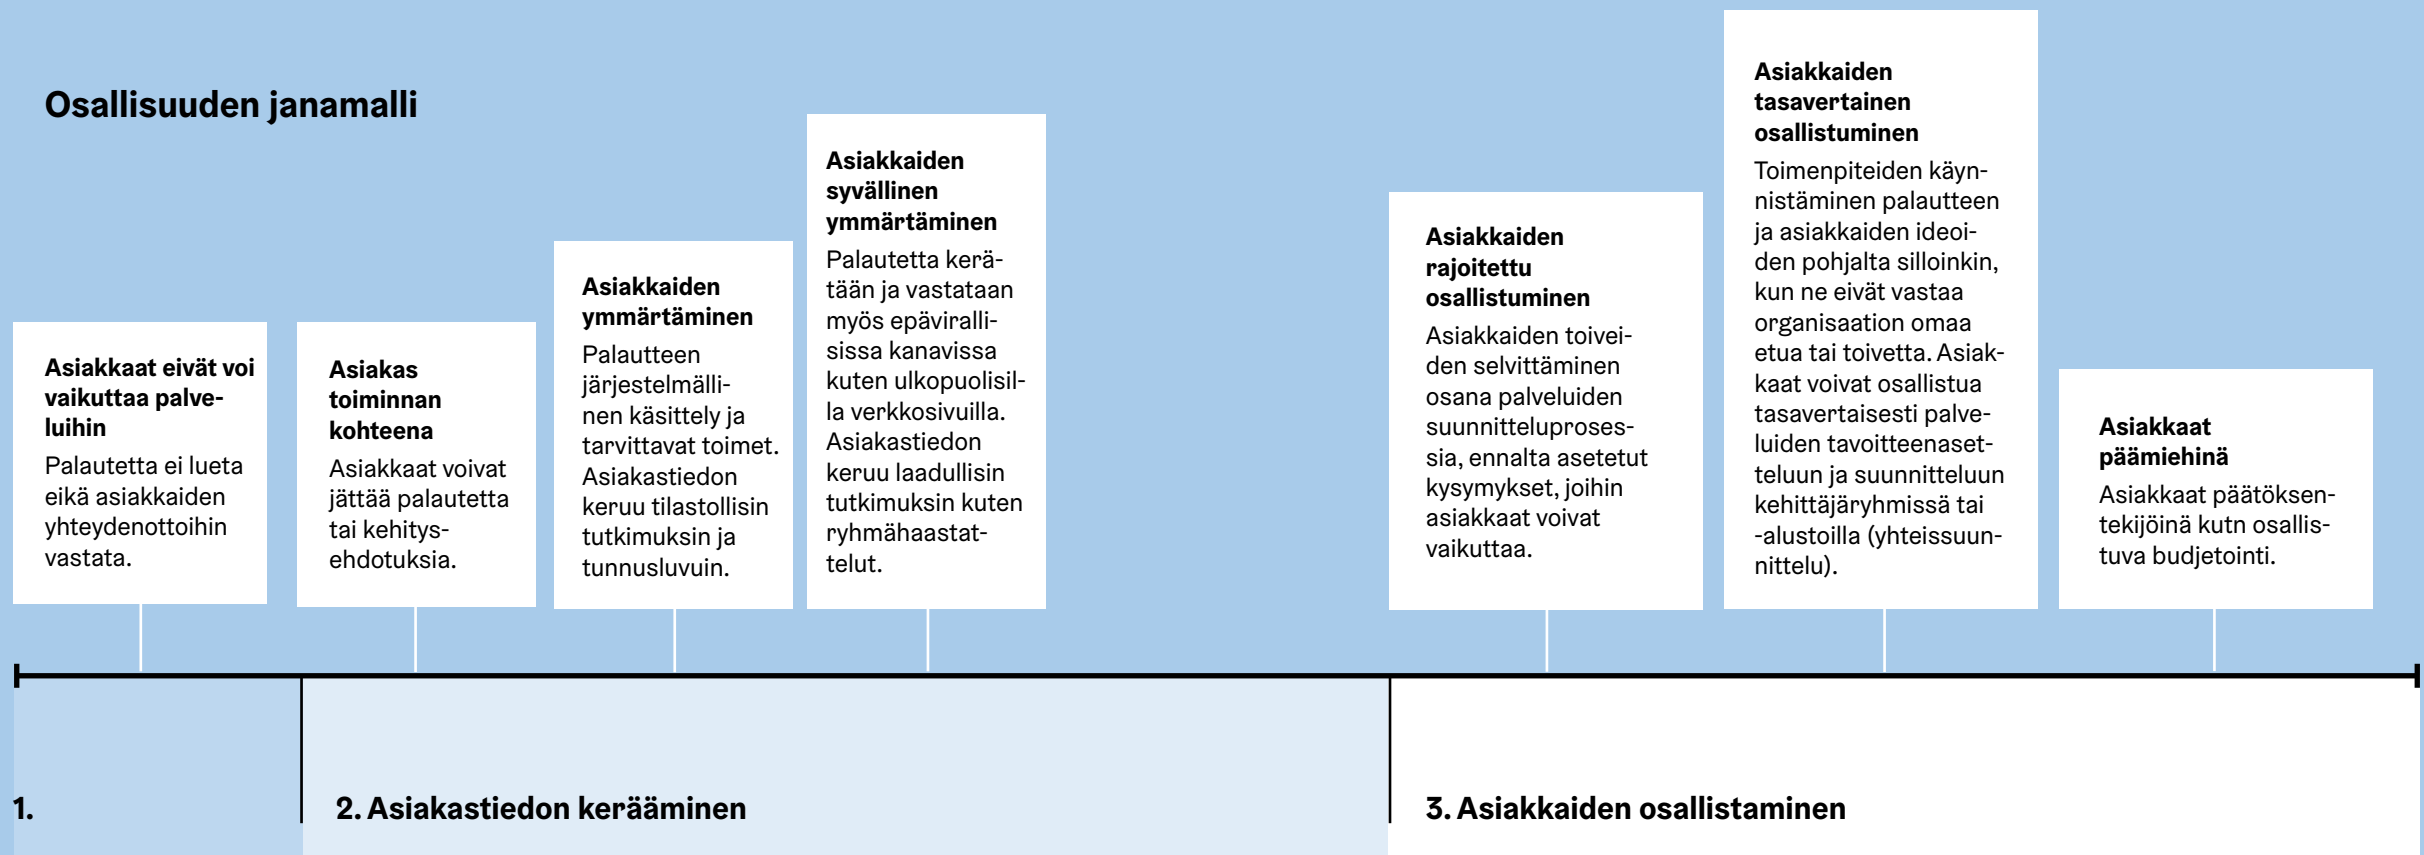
Osallisuuden janamalli

**Asiakkaat eivät voi vaikuttaa palveluihin**
Palautetta ei lueta eikä asiakkaiden yhteydenottoihin vastata.

**Asiakas toiminnan kohteena**
Asiakkaat voivat jättää palautetta tai kehitysehdotuksia.

**Asiakkaiden ymmärtäminen**
Palautteen järjestelmällinen käsittely ja tarvittavat toimet. Asiakastiedon keruu tilastollisin tutkimuksin ja tunnusluvuin.

**Asiakkaiden syvällinen ymmärtäminen**
Palautetta kerätään ja vastataan myös epävirallisissa kanavissa kuten ulkopuolisilla verkkosivuilla. Asiakastiedon keruu laadullisin tutkimuksin kuten ryhmähaastattelut.

**Asiakkaiden rajoitettu osallistuminen**
Asiakkaiden toiveiden selvittäminen osana palveluiden suunnitteluprosessia, ennalta asetetut kysymykset, joihin asiakkaat voivat vaikuttaa.

**Asiakkaiden tasavertainen osallistuminen**
Toimenpiteiden käynnistäminen palautteen ja asiakkaiden ideoiden pohjalta silloinkin, kun ne eivät vastaa organisaation omaa etua tai toivetta. Asiakkaat voivat osallistua tasavertaisesti palveluiden tavoitteenasetteluun ja suunnitteluun kehittäjäryhmissä tai -alustoilla (yhteissuunnittelu).

**Asiakkaat päämiehinä**
Asiakkaat päätöksentekijöinä kutn osallistuva budjetointi.

1.

2. Asiakastiedon kerääminen

3. Asiakkaiden osallistaminen